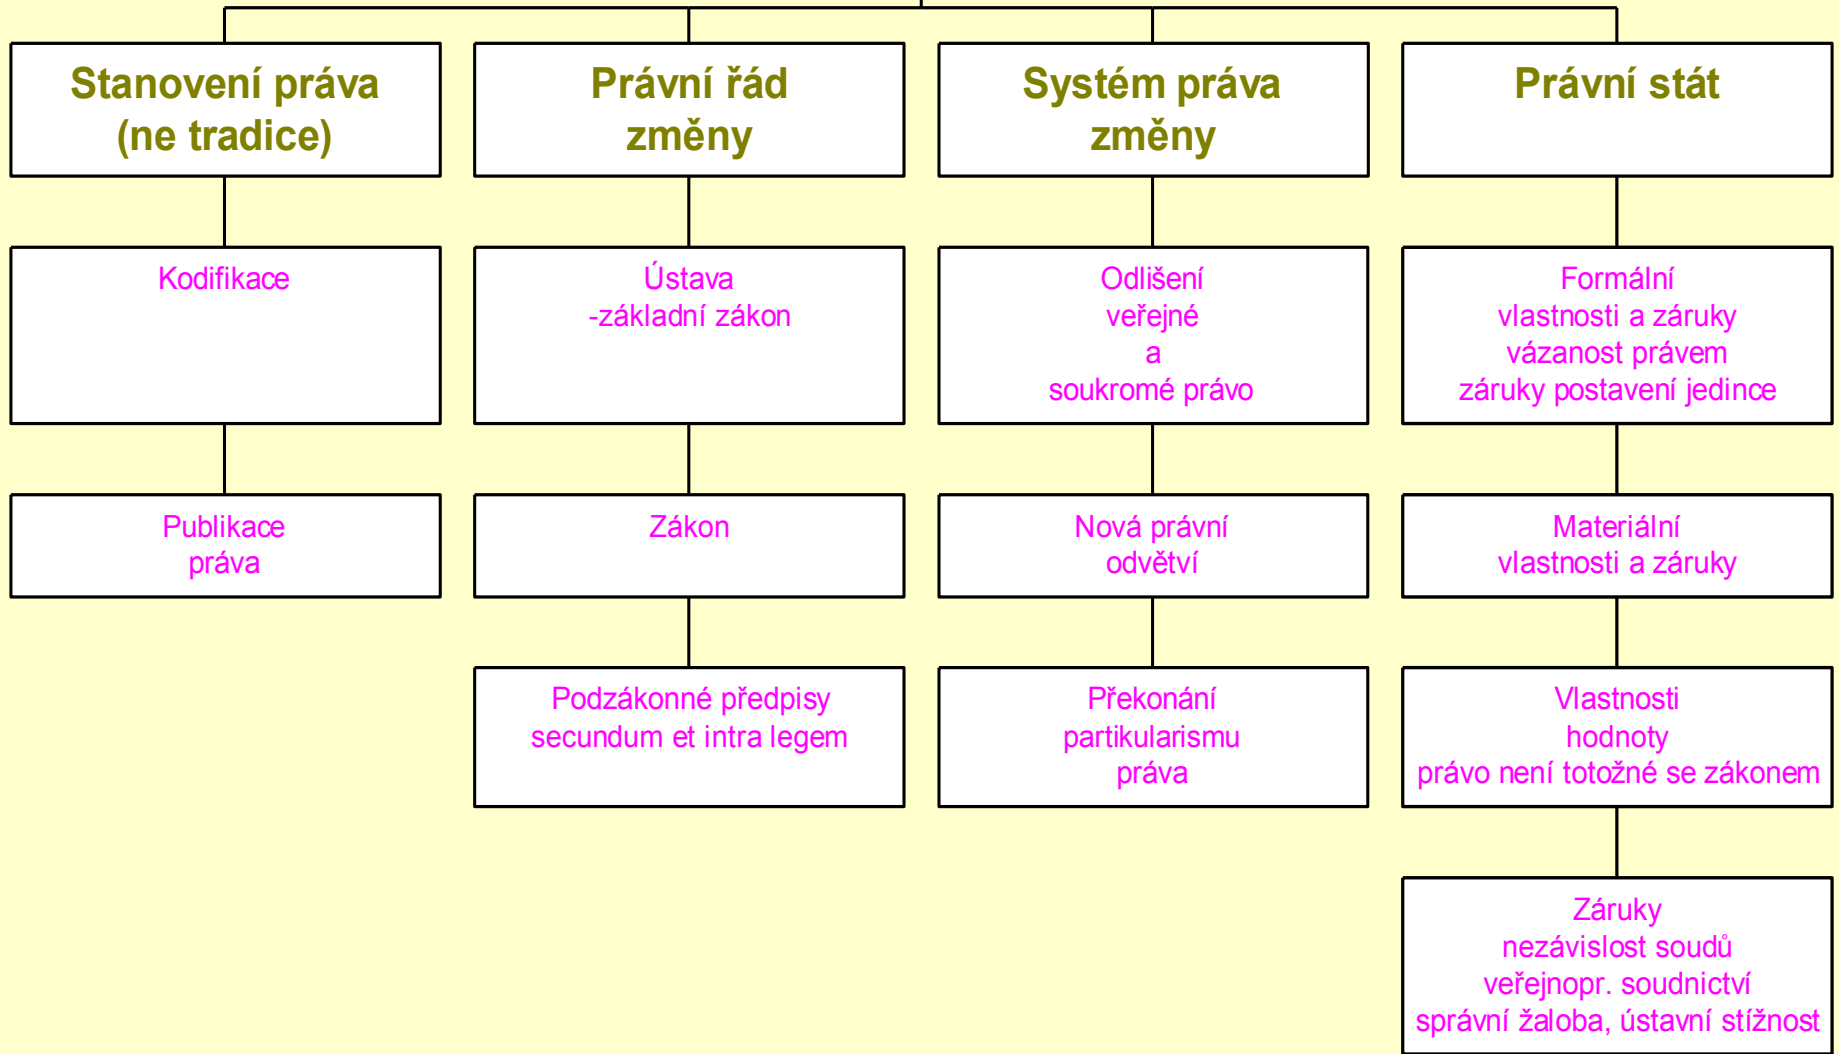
Stanovení práva (ne tradice)

Kodifikace

Publikace práva

Právní řád změny

Ústava -základní zákon

Zákon

Podzákonné předpisy secundum et intra legem

Systém práva změny

Odlišení veřejné a soukromé právo

Nová právní odvětví

Překonání partikularismu práva

Právní stát

Formální vlastnosti a záruky vázanost právem záruky postavení jedince

Materiální vlastnosti a záruky

Vlastnosti hodnoty právo není totožné se zákonem

Záruky nezávislost soudů veřejnopr. soudnictví správní žaloba, ústavní stížnost